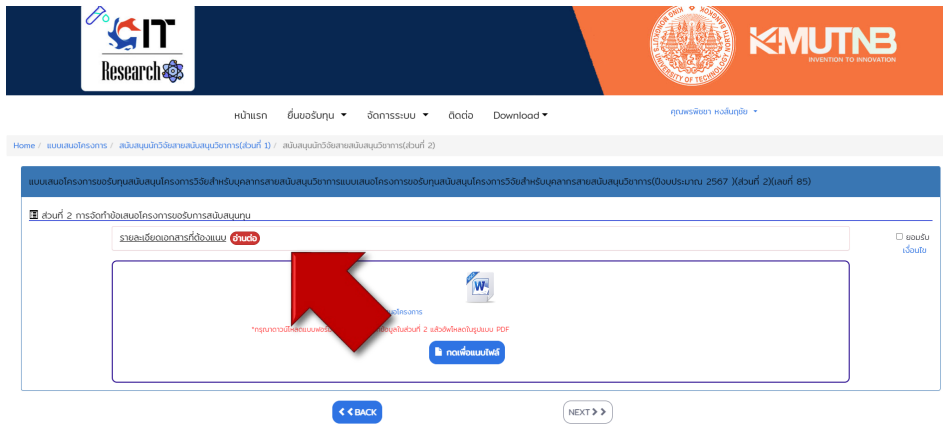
IT
Research

K-MUTNB
INVENTION TO INNOVATION

หน้าแรก ยื่นขอรับทุน ▾ จัดการระบบ ▾ ติดต่อ Download ▾ คุณพรพัชชา หงส์มณฑล ▾

Home / แบบเสนอโครงการ / สนับสนุนนักวิจัยสายสนับสนุนวิชาการ(ส่วนที่ 1) / สนับสนุนนักวิจัยสายสนับสนุนวิชาการ(ส่วนที่ 2)

แบบเสนอโครงการขอรับทุนสนับสนุนโครงการวิจัยสำหรับบุคลากรสายสนับสนุนวิชาการแบบเสนอโครงการขอรับทุนสนับสนุนโครงการวิจัยสำหรับบุคลากรสายสนับสนุนวิชาการ(ปีงบประมาณ 2567 )(ส่วนที่ 2)(เลขที่ 85)

ส่วนที่ 2 การจัดทำข้อเสนอโครงการขอรับการสนับสนุนทุน

รายละเอียดเอกสารที่ต้องแนบ อ่านต่อ

ยอมรับ
เงื่อนไข

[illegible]อโครงการ
*กรุณาดาวน์โหลดแบบฟอร์ม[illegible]ข้อมูลในส่วนที่ 2 แล้วอัพโหลดในรูปแบบ PDF

กดเพื่อแนบไฟล์

<< BACK

NEXT >>